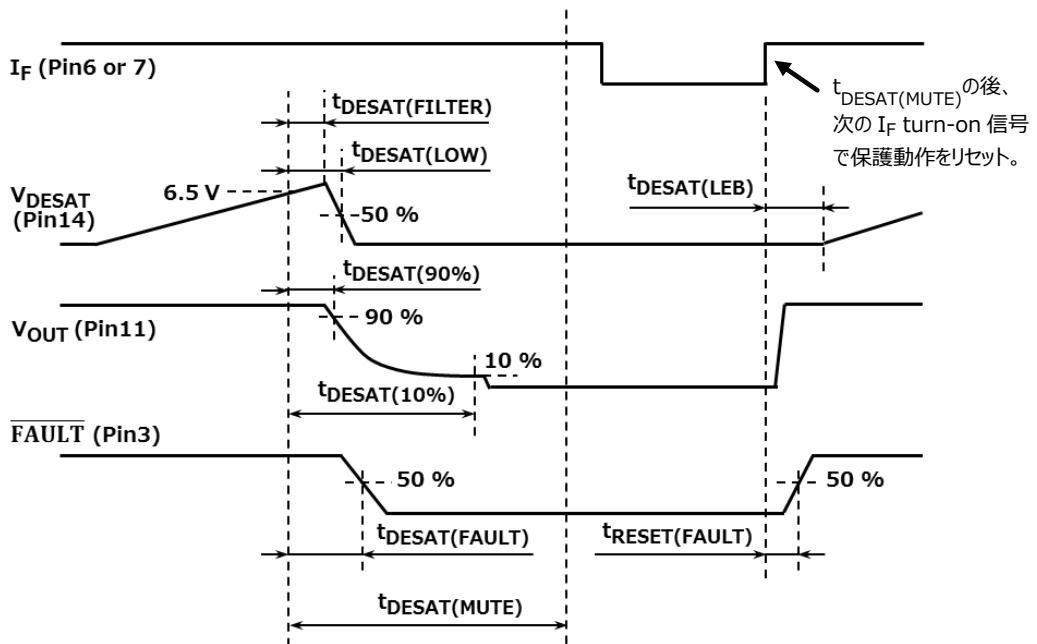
$I_F$ (Pin6 or 7)

$t_{DESAT(MUTE)}$の後、次の $I_F$ turn-on 信号で保護動作をリセット。

$t_{DESAT(FILTER)}$

$t_{DESAT(LOW)}$

6.5 V

$V_{DESAT}$ (Pin14)

50 %

$t_{DESAT(LEB)}$

$t_{DESAT(90\%)}$

$V_{OUT}$ (Pin11)

90 %

10 %

$t_{DESAT(10\%)}$

$\overline{FAULT}$ (Pin3)

50 %

50 %

$t_{DESAT(FAULT)}$

$t_{RESET(FAULT)}$

$t_{DESAT(MUTE)}$